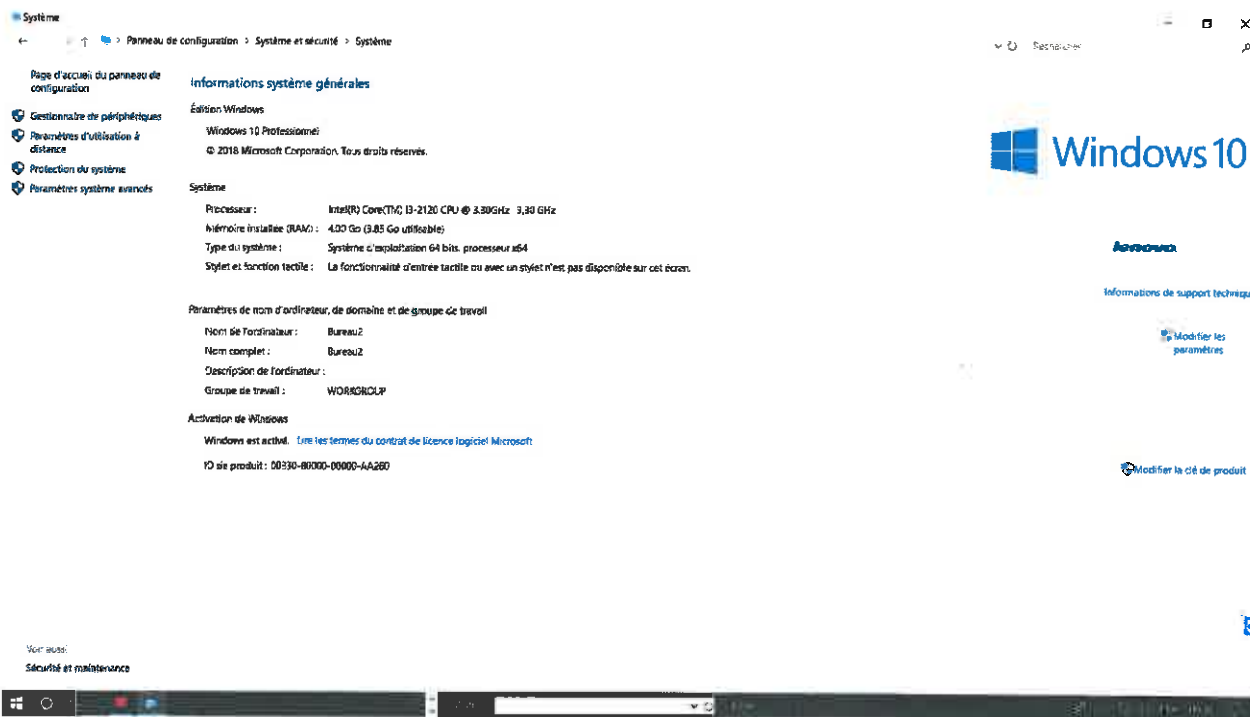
Système

Panneau de configuration > Système et sécurité > Système

Rechercher

Page d'accueil du panneau de configuration

Gestionnaire de périphériques

Paramètres d'utilisation à distance

Protection du système

Paramètres système avancés

Informations système générales

Édition Windows

Windows 10 Professionnel

© 2018 Microsoft Corporation. Tous droits réservés.

Windows 10

Système

| | |
|---|---|
| Processeur : | Intel(R) Core(TM) i3-2120 CPU @ 3.30GHz 3,30 GHz |
| Mémoire installée (RAM) : | 4,00 Go (3,85 Go utilisable) |
| Type du système : | Système d'exploitation 64 bits, processeur x64 |
| Stylet et fonction tactile : | La fonctionnalité d'entrée tactile ou avec un stylet n'est pas disponible sur cet écran. |

lenovo

Informations de support technique

Paramètres de nom d'ordinateur, de domaine et de groupe de travail

| | |
|---|---|
| Nom de l'ordinateur : | Bureau2 |
| Nom complet : | Bureau2 |
| Description de l'ordinateur : | |
| Groupe de travail : | WORKGROUP |

Modifier les paramètres

Activation de Windows

Windows est activé. Lire les termes du contrat de licence logiciel Microsoft

ID de produit : 00330-80000-00000-AA280

Modifier la clé de produit

Voir aussi

Sécurité et maintenance